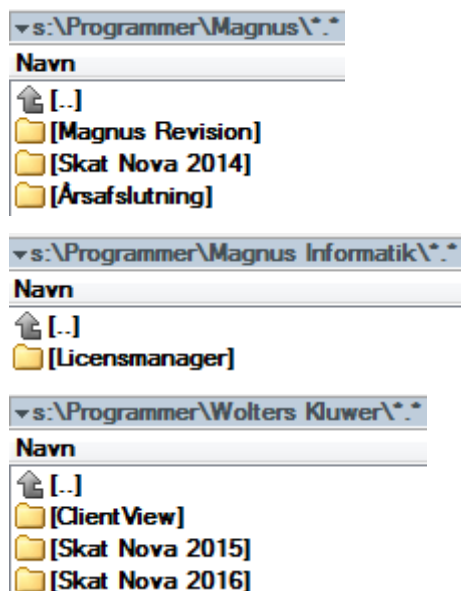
s:\Programmer\Magnus\*.*
Navn
[..]
[Magnus Revision]
[Skat Nova 2014]
[Årsafslutning]

s:\Programmer\Magnus Informatik\*.*
Navn
[..]
[Licensmanager]

s:\Programmer\Wolters Kluwer\*.*
Navn
[..]
[ClientView]
[Skat Nova 2015]
[Skat Nova 2016]